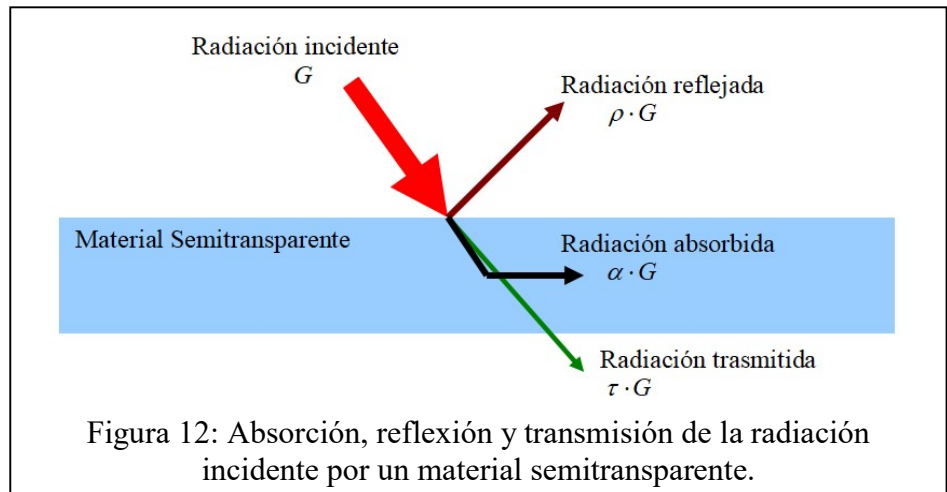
Radiación incidente
$G$

Radiación reflejada
$\rho \cdot G$

Material Semitransparente

Radiación absorbida
$\alpha \cdot G$

Radiación trasmitida
$\tau \cdot G$

Figura 12: Absorción, reflexión y transmisión de la radiación incidente por un material semitransparente.